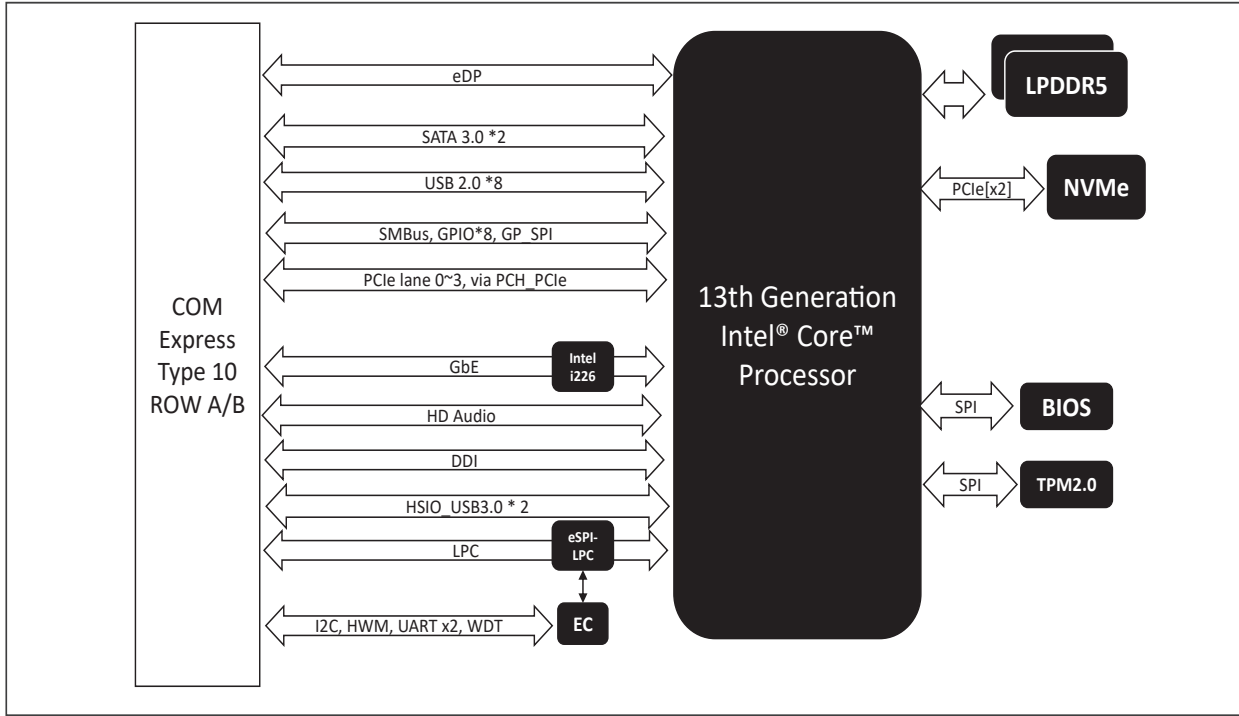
COM Express Type 10 ROW A/B

eDP

SATA 3.0 *2

USB 2.0 *8

SMBus, GPIO*8, GP_SPI

PCIe lane 0~3, via PCH_PCIe

GbE

Intel i226

HD Audio

DDI

HSIO_USB3.0 * 2

LPC

eSPI-LPC

I2C, HWM, UART x2, WDT

EC

13th Generation Intel® Core™ Processor

LPDDR5

PCIe[x2]

NVMe

SPI

BIOS

SPI

TPM2.0